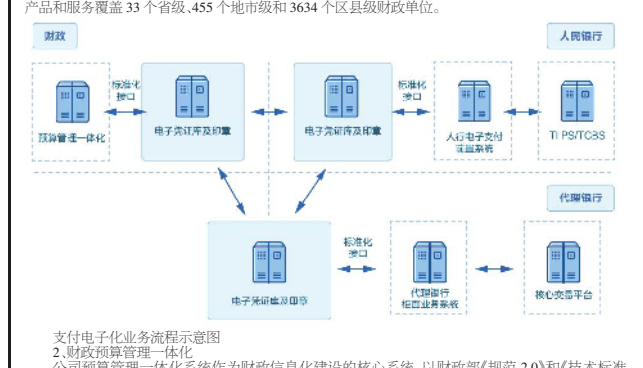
产品和服务覆盖 33 个省级、455 个地市级和 3634 个区县级财政单位。

财政

人民银行

标准化接口

标准化接口

预算管理一体化

电子凭证库及印章

电子凭证库及印章

人行电子支付覆盖系统

TIPS/TCBS

代理银行

标准化接口

电子凭证库及印章

代理银行柜面业务系统

核心交易平台

支付电子化业务流程示意图

2、财政预算管理一体化

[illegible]